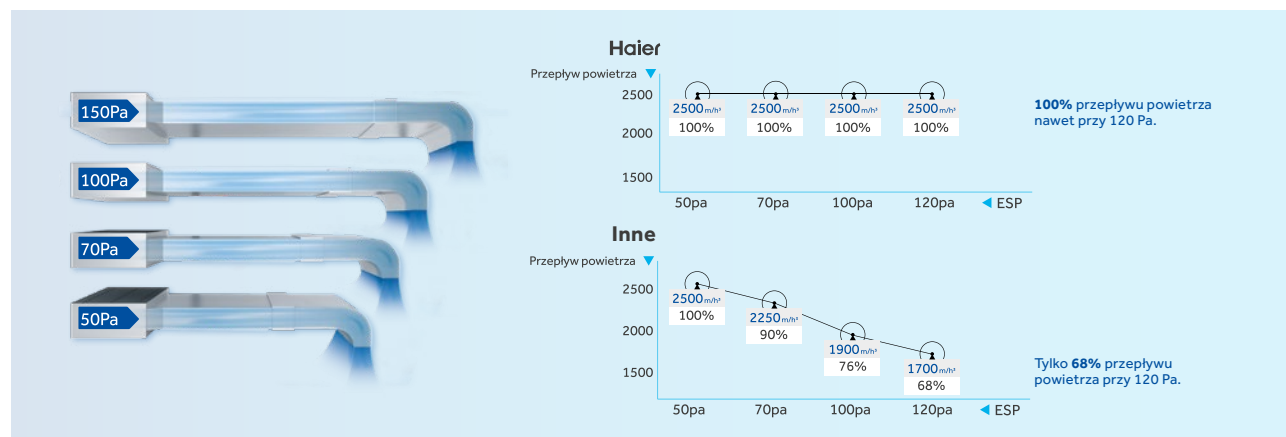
150Pa
100Pa
70Pa
50Pa

Haier

Przepływ powietrza

2500
2000
1500

2500m/h³ 100%
2500m/h³ 100%
2500m/h³ 100%
2500m/h³ 100%

50pa 70pa 100pa 120pa ESP

100% przepływu powietrza nawet przy 120 Pa.

Inne

Przepływ powietrza

2500
2000
1500

2500m/h³ 100%
2250m/h³ 90%
1900m/h³ 76%
1700m/h³ 68%

50pa 70pa 100pa 120pa ESP

Tylko 68% przepływu powietrza przy 120 Pa.